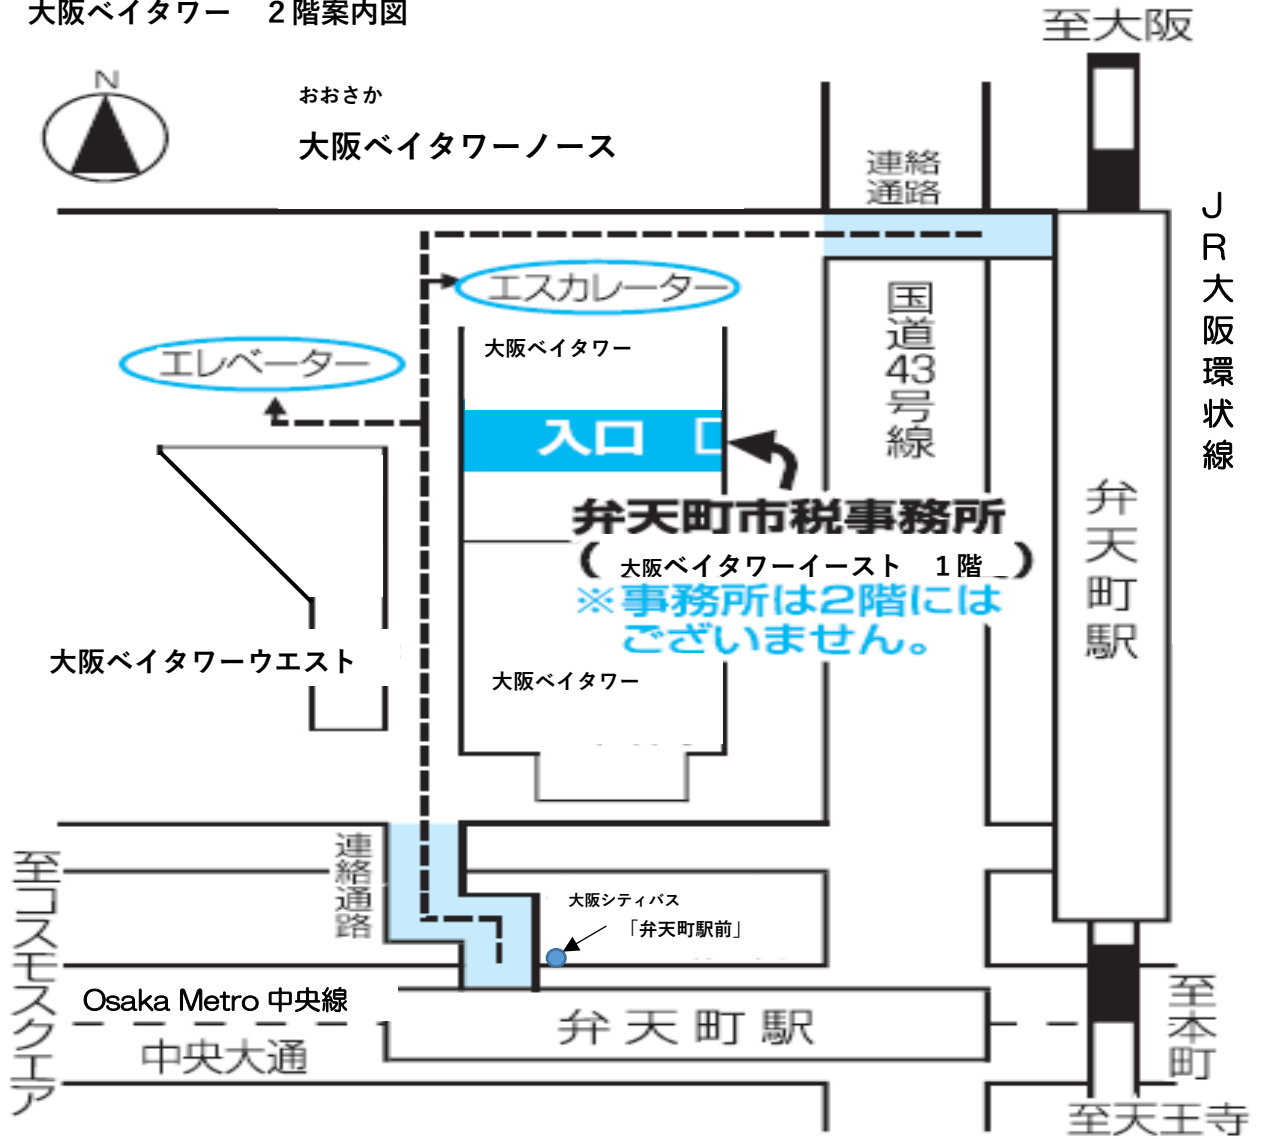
大阪ベイタワー　２階案内図

至大阪

N

おおさか
大阪ベイタワーノース

連絡通路

ＪＲ大阪環状線

エスカレーター

エレベーター

大阪ベイタワー

入口

国道43号線

弁天町市税事務所
（ 大阪ベイタワーイースト　１階 ）
※事務所は2階にはございません。

弁天町駅

大阪ベイタワーウエスト

大阪ベイタワー

連絡通路

至コスモスクエア

大阪シティバス
「弁天町駅前」

Osaka Metro 中央線

弁天町駅

中央大通

至本町

至天王寺